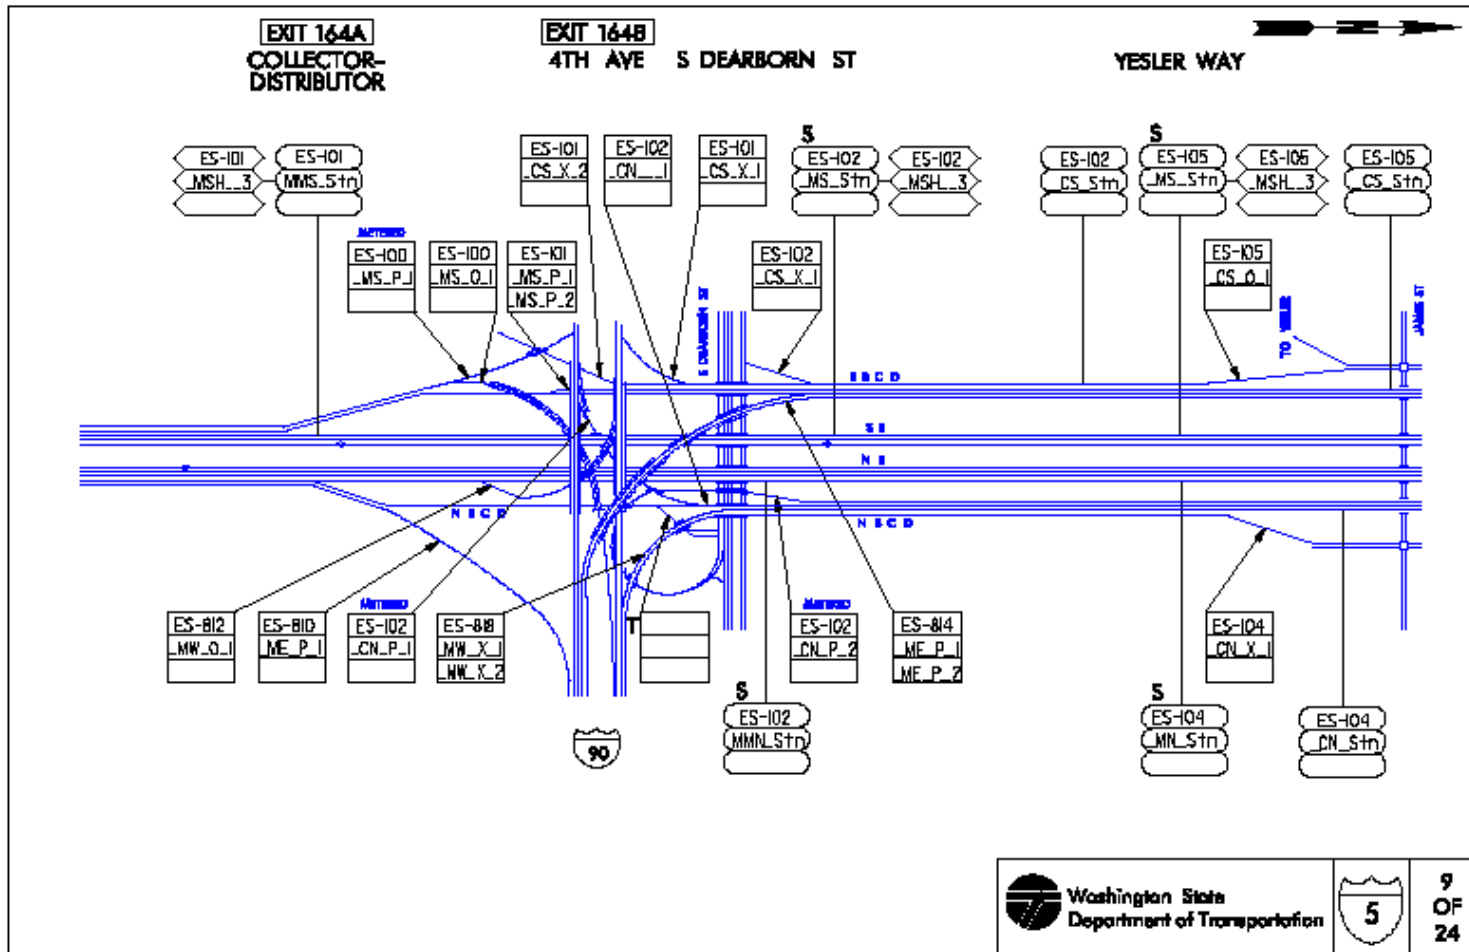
EXIT 164A
COLLECTOR-DISTRIBUTOR

EXIT 164B
4TH AVE S DEARBORN ST

YESLER WAY

ES-101
_MSH__3

ES-101
MMS_Stn

ES-101
_CS_X_2

ES-102
_CN__1

ES-101
_CS_X_1

S
ES-102
_MS_Stn

ES-102
_MSH__3

ES-102
_CS_Stn

S
ES-105
_MS_Stn

ES-105
_MSH__3

ES-105
_CS_Stn

METERED
ES-100
_MS_P_1

ES-100
_MS_O_1

ES-101
_MS_P_1
_MS_P_2

ES-102
_CS_X_1

ES-105
_CS_O_1

S DEARBORN ST

TO YESLER

JAMES ST

S B C D

S B

N B

N B C D

N B C D

ES-812
_MW_O_1

ES-810
_ME_P_1

METERED
ES-102
_CN_P_1

ES-818
_MW_X_1
_MW_X_2

T

METERED
ES-102
_CN_P_2

ES-814
_ME_P_1
_ME_P_2

ES-104
_CN_X_1

S
ES-102
MMN_Stn

S
ES-104
_MN_Stn

ES-104
_CN_Stn

90

Washington State
Department of Transportation

5

9
OF
24